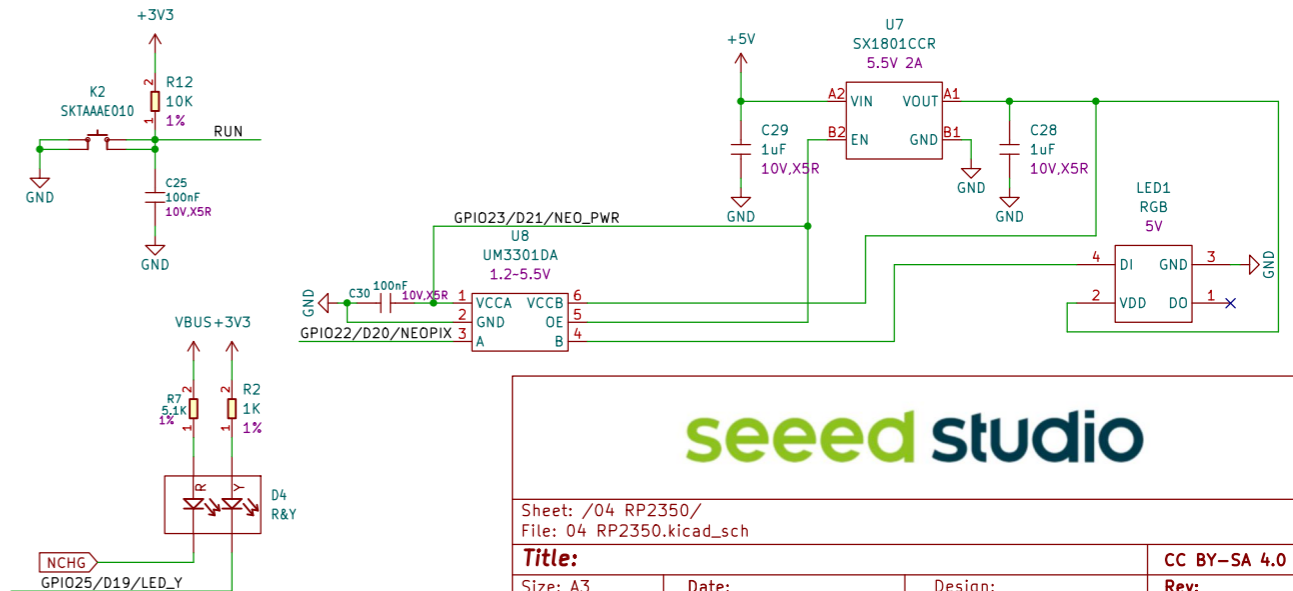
+3V3

K2
SKTAAAE010

2
R12
10K
1%
1

RUN

C25
100nF
10V,X5R

GND

GND

+5V

U7
SX1801CCR
5.5V 2A

A2 VIN
VOUT A1
B2 EN
GND B1

C29
1uF
10V,X5R

C28
1uF
10V,X5R

GND

GND

GND

GPIO23/D21/NEO_PWR

U8
UM3301DA
1.2-5.5V

GND
C30
100nF
10V,X5R

1 VCCA
VCCB 6
2 GND
OE 5
GPIO22/D20/NEOPIX 3 A
B 4

LED1
RGB
5V

4 DI
GND 3
GND
2 VDD
DO 1

VBUS +3V3

R7
5.1K
1%

R2
1K
1%

D4
R&Y

R
Y

NCHG

GPIO25/D19/LED_Y

seeed studio

Sheet: /04 RP2350/
File: 04 RP2350.kicad_sch

Title:
CC BY-SA 4.0

Size: A3
Date:
Design:
Rev: